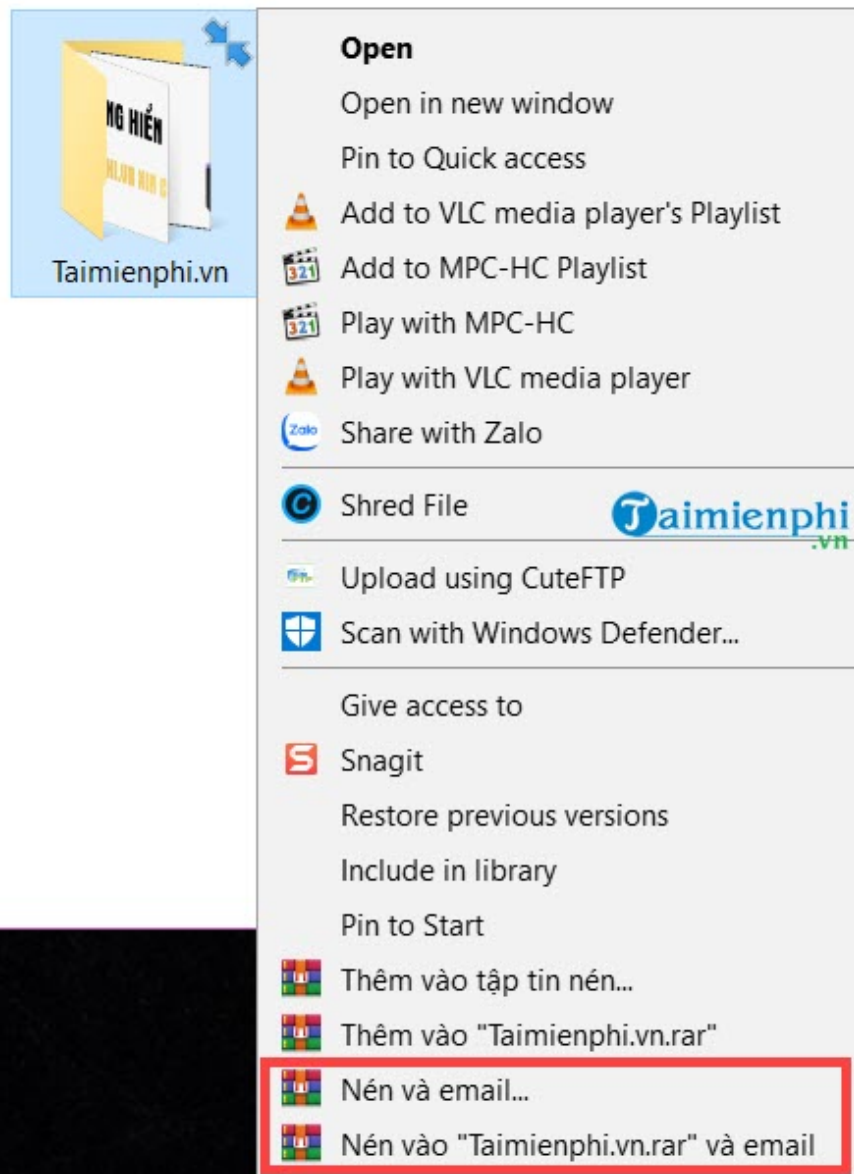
NG HIỂN

Taimienphi.vn

Open
Open in new window
Pin to Quick access
Add to VLC media player's Playlist
Add to MPC-HC Playlist
Play with MPC-HC
Play with VLC media player
Share with Zalo
Shred File
Taimienphi.vn
Upload using CuteFTP
Scan with Windows Defender...
Give access to
Snagit
Restore previous versions
Include in library
Pin to Start
Thêm vào tập tin nén...
Thêm vào "Taimienphi.vn.rar"
Nén và email...
Nén vào "Taimienphi.vn.rar" và email